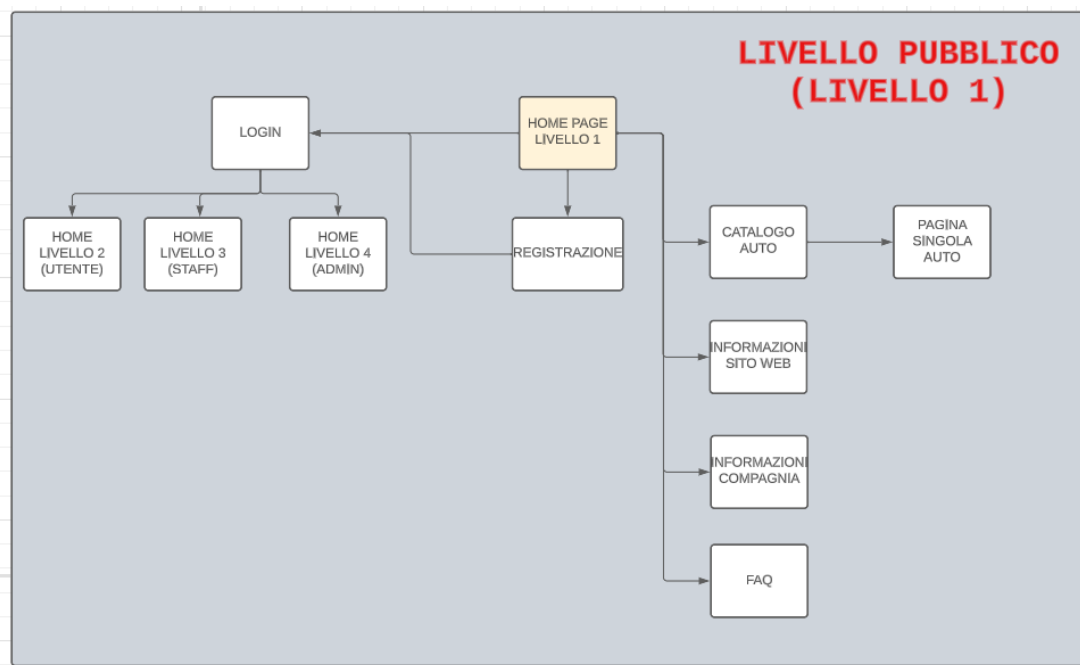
LIVELLO PUBBLICO
(LIVELLO 1)

LOGIN

HOME PAGE LIVELLO 1

HOME LIVELLO 2 (UTENTE)

HOME LIVELLO 3 (STAFF)

HOME LIVELLO 4 (ADMIN)

REGISTRAZIONE

CATALOGO AUTO

PAGINA SINGOLA AUTO

INFORMAZIONI SITO WEB

INFORMAZIONI COMPAGNIA

FAQ